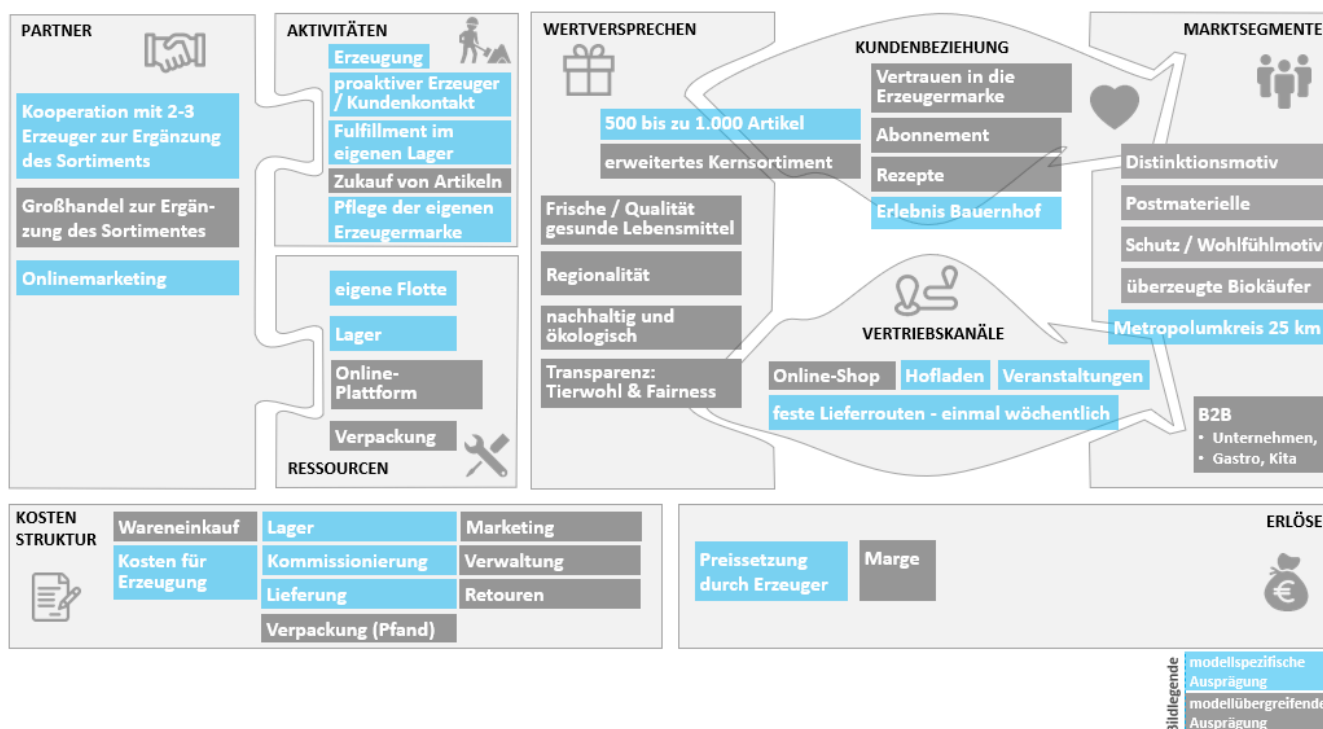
PARTNER

Kooperation mit 2-3 Erzeuger zur Ergänzung des Sortiments

Großhandel zur Ergänzung des Sortimentes

Onlinemarketing

AKTIVITÄTEN

Erzeugung

proaktiver Erzeuger / Kundenkontakt

Fulfillment im eigenen Lager

Zukauf von Artikeln

Pflege der eigenen Erzeugermarke

eigene Flotte

Lager

Online-Plattform

Verpackung

RESSOURCEN

WERTVERSPRECHEN

500 bis zu 1.000 Artikel

erweitertes Kernsortiment

Frische / Qualität gesunde Lebensmittel

Regionalität

nachhaltig und ökologisch

Transparenz: Tierwohl & Fairness

KUNDENBEZIEHUNG

Vertrauen in die Erzeugermarke

Abonnement

Rezepte

Erlebnis Bauernhof

VERTRIEBSKANÄLE

Online-Shop

Hofladen

Veranstaltungen

feste Lieferrouten - einmal wöchentlich

MARKTSEGMENTE

Distinktionsmotiv

Postmaterielle

Schutz / Wohlfühlmotiv

überzeugte Biokäufer

Metropolumkreis 25 km

B2B
• Unternehmen,
• Gastro, Kita

KOSTEN STRUKTUR

Wareneinkauf

Kosten für Erzeugung

Lager

Kommissionierung

Lieferung

Verpackung (Pfand)

Marketing

Verwaltung

Retouren

ERLÖSE

Preissetzung durch Erzeuger

Marge

Bildlegende

modellspezifische Ausprägung

modellübergreifende Ausprägung